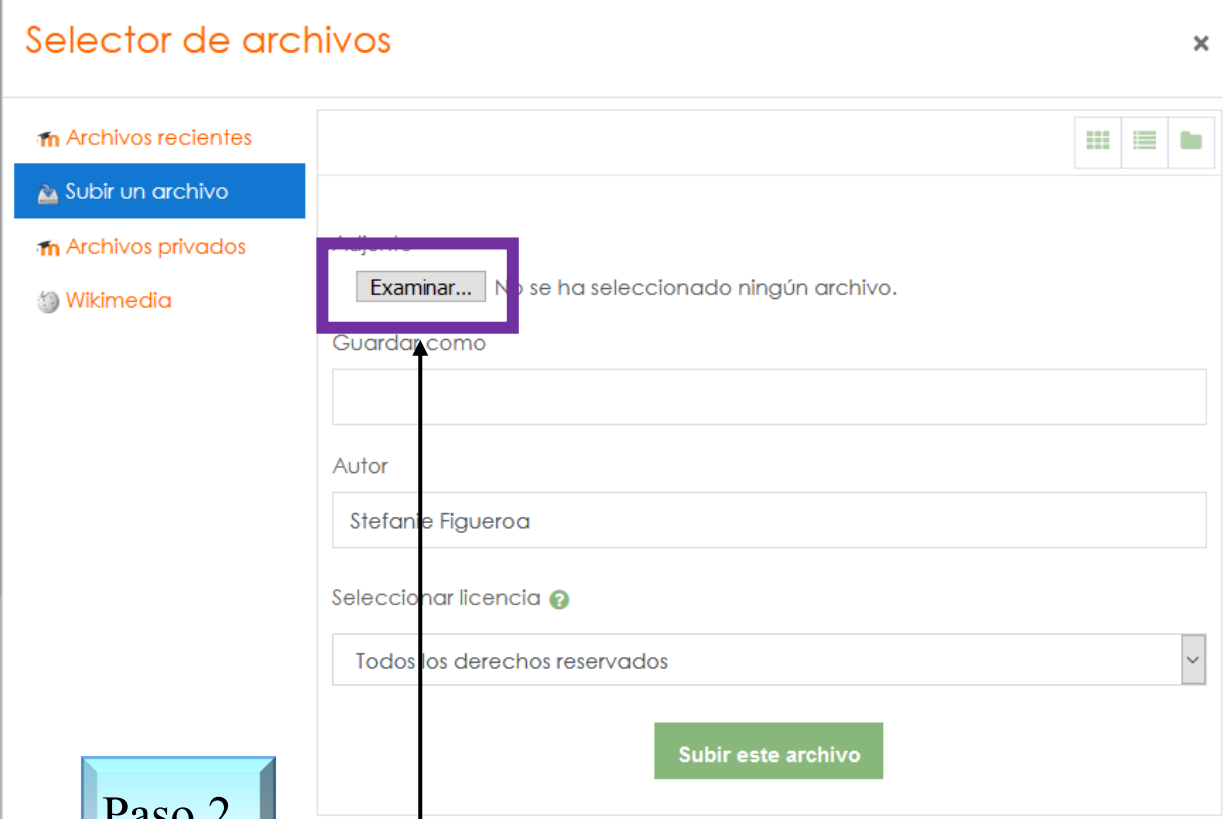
Selector de archivos

×

Archivos recientes

Subir un archivo

Archivos privados

Wikimedia

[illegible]

Examinar... No se ha seleccionado ningún archivo.

Guardar como

Autor

Stefanie Figueroa

Seleccionar licencia

Todos los derechos reservados

Subir este archivo

Paso 2